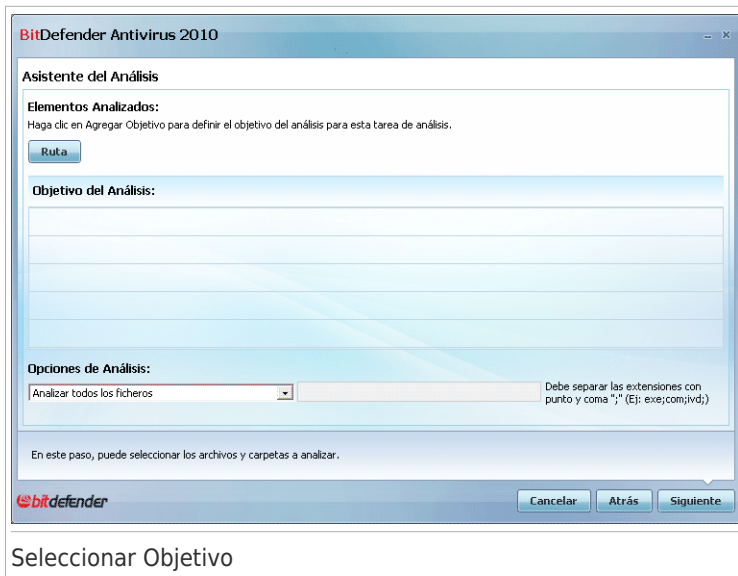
BitDefender Antivirus 2010

Asistente del Análisis

Elementos Analizados:
Haga clic en Agregar Objetivo para definir el objetivo del análisis para esta tarea de análisis.

Ruta

Objetivo del Análisis:

Opciones de Análisis:
Analizar todos los ficheros

Debe separar las extensiones con punto y coma ";" (Ej: exe;com;ivd;)

En este paso, puede seleccionar los archivos y carpetas a analizar.

bitdefender

Cancelar
Atrás
Siguiente

Seleccionar Objetivo